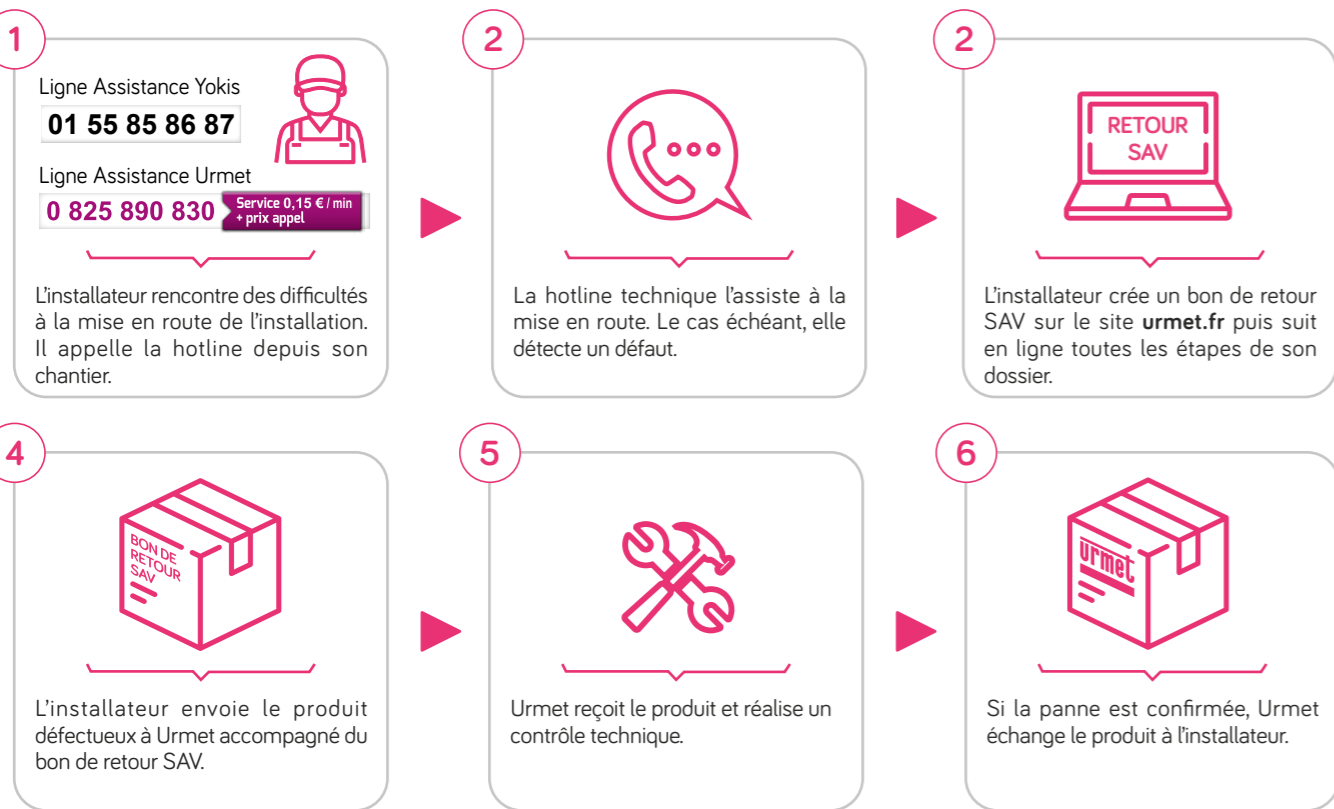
1

Ligne Assistance Yokis

01 55 85 86 87

Ligne Assistance Urmet

0 825 890 830 Service 0,15 € / min + prix appel

L'installateur rencontre des difficultés à la mise en route de l'installation. Il appelle la hotline depuis son chantier.

2

La hotline technique l'assiste à la mise en route. Le cas échéant, elle détecte un défaut.

2

RETOUR SAV

L'installateur crée un bon de retour SAV sur le site **urmet.fr** puis suit en ligne toutes les étapes de son dossier.

4

BON DE RETOUR SAV

L'installateur envoie le produit défectueux à Urmet accompagné du bon de retour SAV.

5

Urmet reçoit le produit et réalise un contrôle technique.

6

Urmet

Si la panne est confirmée, Urmet échange le produit à l'installateur.